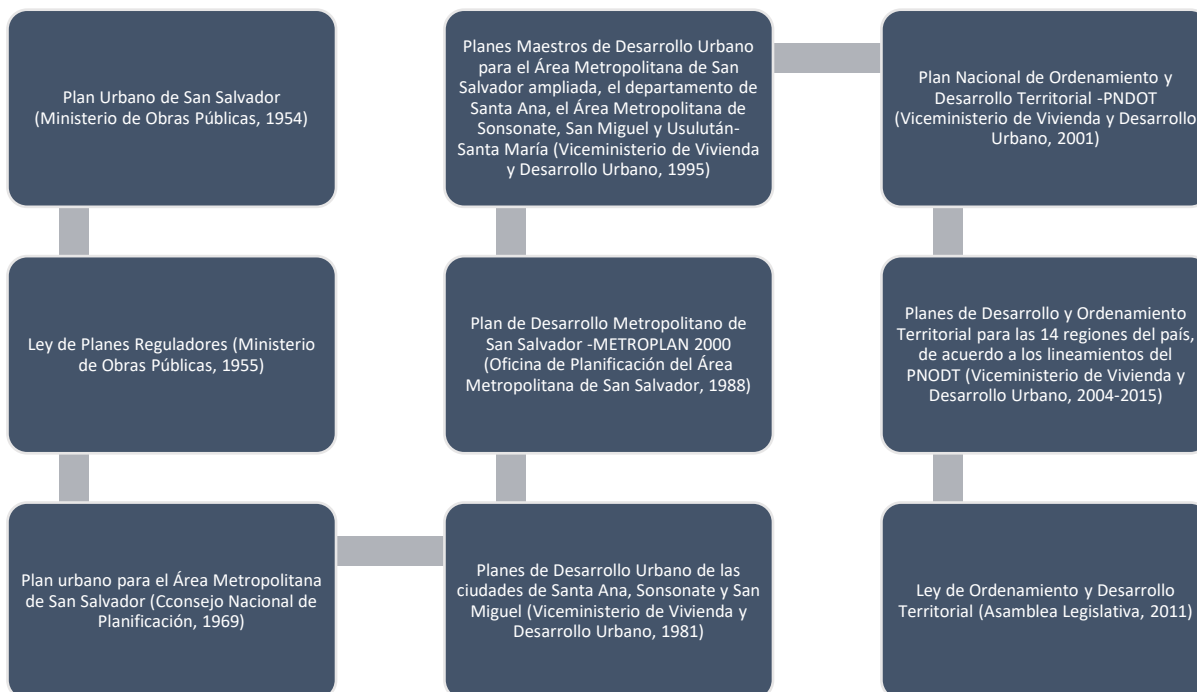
Plan Urbano de San Salvador (Ministerio de Obras Públicas, 1954)

Ley de Planes Reguladores (Ministerio de Obras Públicas, 1955)

Plan urbano para el Área Metropolitana de San Salvador (Cconsejo Nacional de Planificación, 1969)

Planes de Desarrollo Urbano de las ciudades de Santa Ana, Sonsonate y San Miguel (Viceministerio de Vivienda y Desarrollo Urbano, 1981)

Plan de Desarrollo Metropolitano de San Salvador -METROPLAN 2000 (Oficina de Planificación del Área Metropolitana de San Salvador, 1988)

Planes Maestros de Desarrollo Urbano para el Área Metropolitana de San Salvador ampliada, el departamento de Santa Ana, el Área Metropolitana de Sonsonate, San Miguel y Usulután-Santa María (Viceministerio de Vivienda y Desarrollo Urbano, 1995)

Plan Nacional de Ordenamiento y Desarrollo Territorial -PNDOT (Viceministerio de Vivienda y Desarrollo Urbano, 2001)

Planes de Desarrollo y Ordenamiento Territorial para las 14 regiones del país, de acuerdo a los lineamientos del PNODT (Viceministerio de Vivienda y Desarrollo Urbano, 2004-2015)

Ley de Ordenamiento y Desarrollo Territorial (Asamblea Legislativa, 2011)